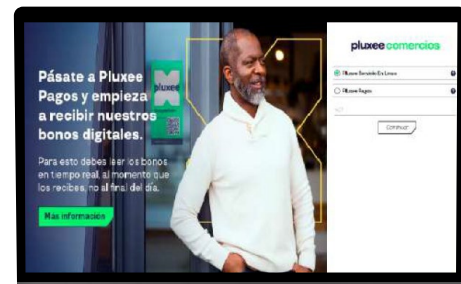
Pásate a Pluxee Pagos y empieza a recibir nuestros bonos digitales.

Para esto debes leer los bonos en tiempo real, al momento que los recibes, no al final del día.

Más información

pluxee

pluxee comercios

Pluxee Servicio En Línea

Pluxee Pagos

NIT

Continuar